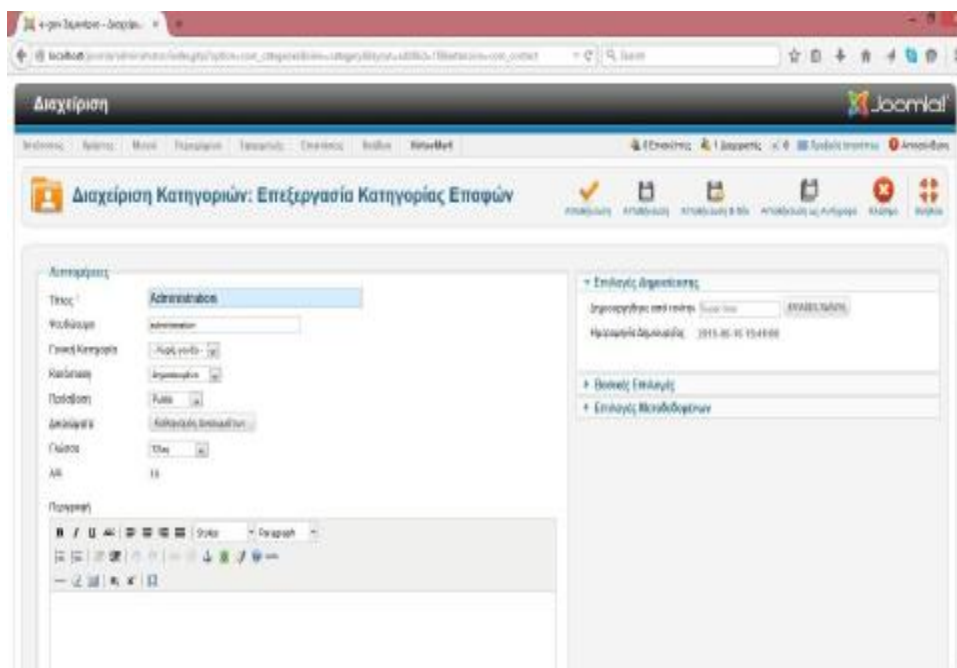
Διαχείριση

Joomla!

VirtueMart

Διαχείριση Κατηγοριών: Επεξεργασία Κατηγορίας Επαφών

Κατηγορίες

Τίτλος

Administration

administration

Γονική Κατηγορία

Κατάσταση

Πρόσβαση

Public

Γλώσσα

ID

16

Περιγραφή

Styles

Paragraph

Επιλογές Δημοσίευσης

Βασικές Επιλογές

Επιλογές Μεταδεδομένων

2015-05-15 15:49:00